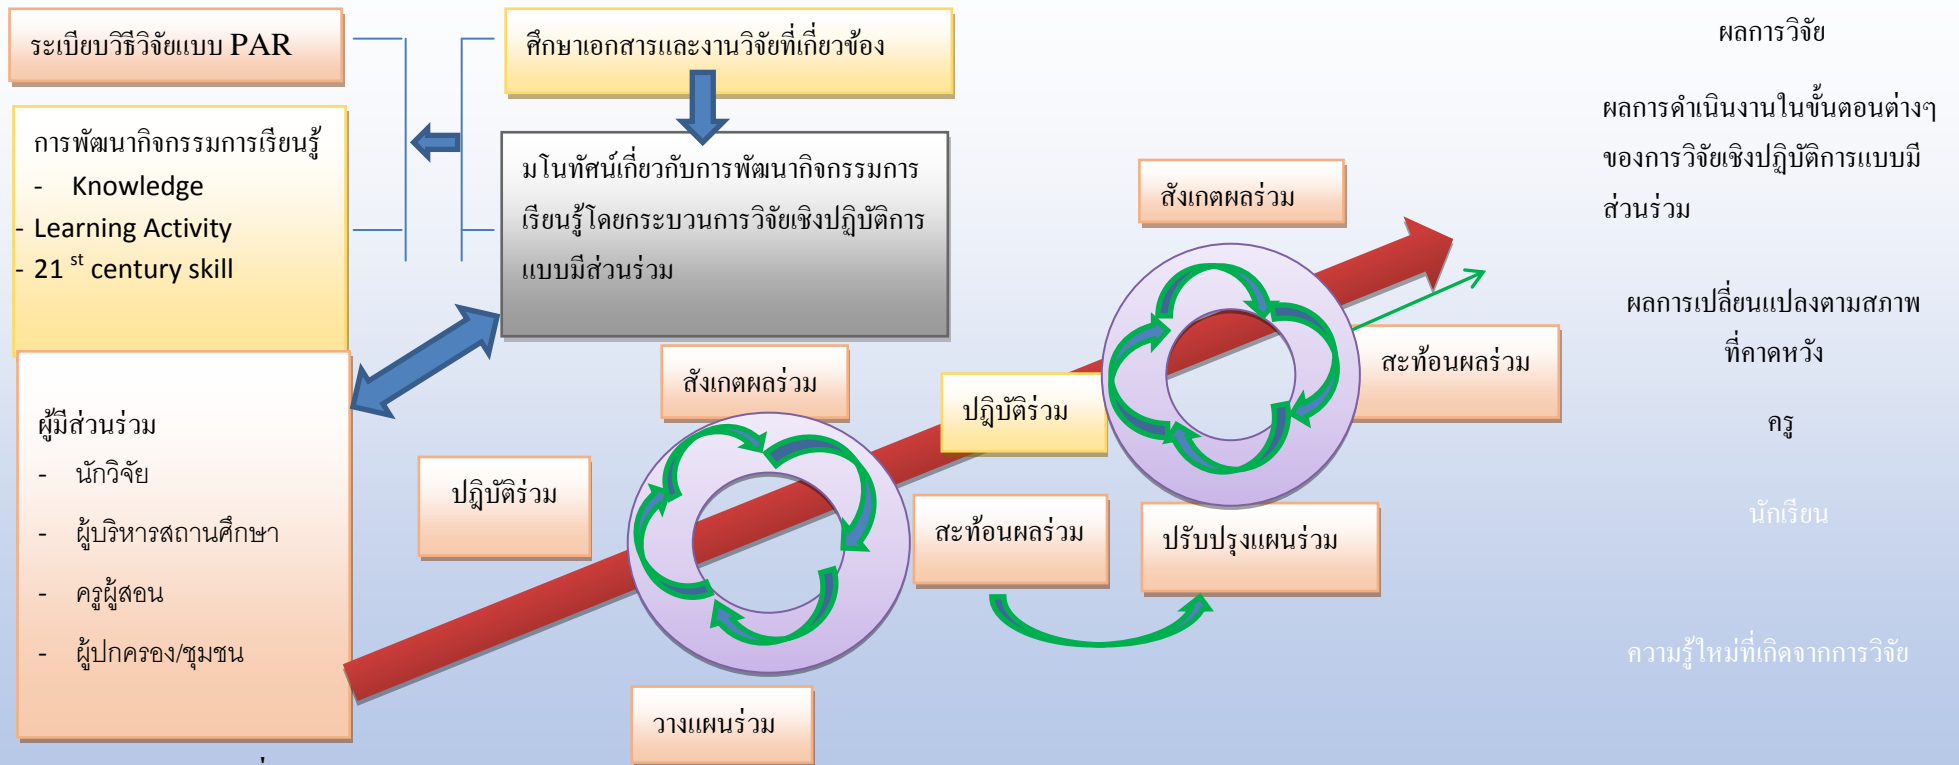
ระเบียบวิธีวิจัยแบบ PAR

ศึกษาเอกสารและงานวิจัยที่เกี่ยวข้อง

ผลการวิจัย

ผลการดำเนินงานในขั้นตอนต่างๆ ของการวิจัยเชิงปฏิบัติการแบบมีส่วนร่วม

การพัฒนากิจกรรมการเรียนรู้
- Knowledge
- Learning Activity
- 21 $^{st}$ century skill

มโนทัศน์เกี่ยวกับการพัฒนากิจกรรมการเรียนรู้โดยกระบวนการวิจัยเชิงปฏิบัติการแบบมีส่วนร่วม

สังเกตผลร่วม

ผลการเปลี่ยนแปลงตามสภาพที่คาดหวัง

สะท้อนผลร่วม

ครู

สังเกตผลร่วม

ปฏิบัติร่วม

ผู้มีส่วนร่วม
- นักวิจัย
- ผู้บริหารสถานศึกษา
- ครูผู้สอน
- ผู้ปกครอง/ชุมชน

ปฏิบัติร่วม

นักเรียน

สะท้อนผลร่วม

ปรับปรุงแผนร่วม

ความรู้ใหม่ที่เกิดจากการวิจัย

วางแผนร่วม